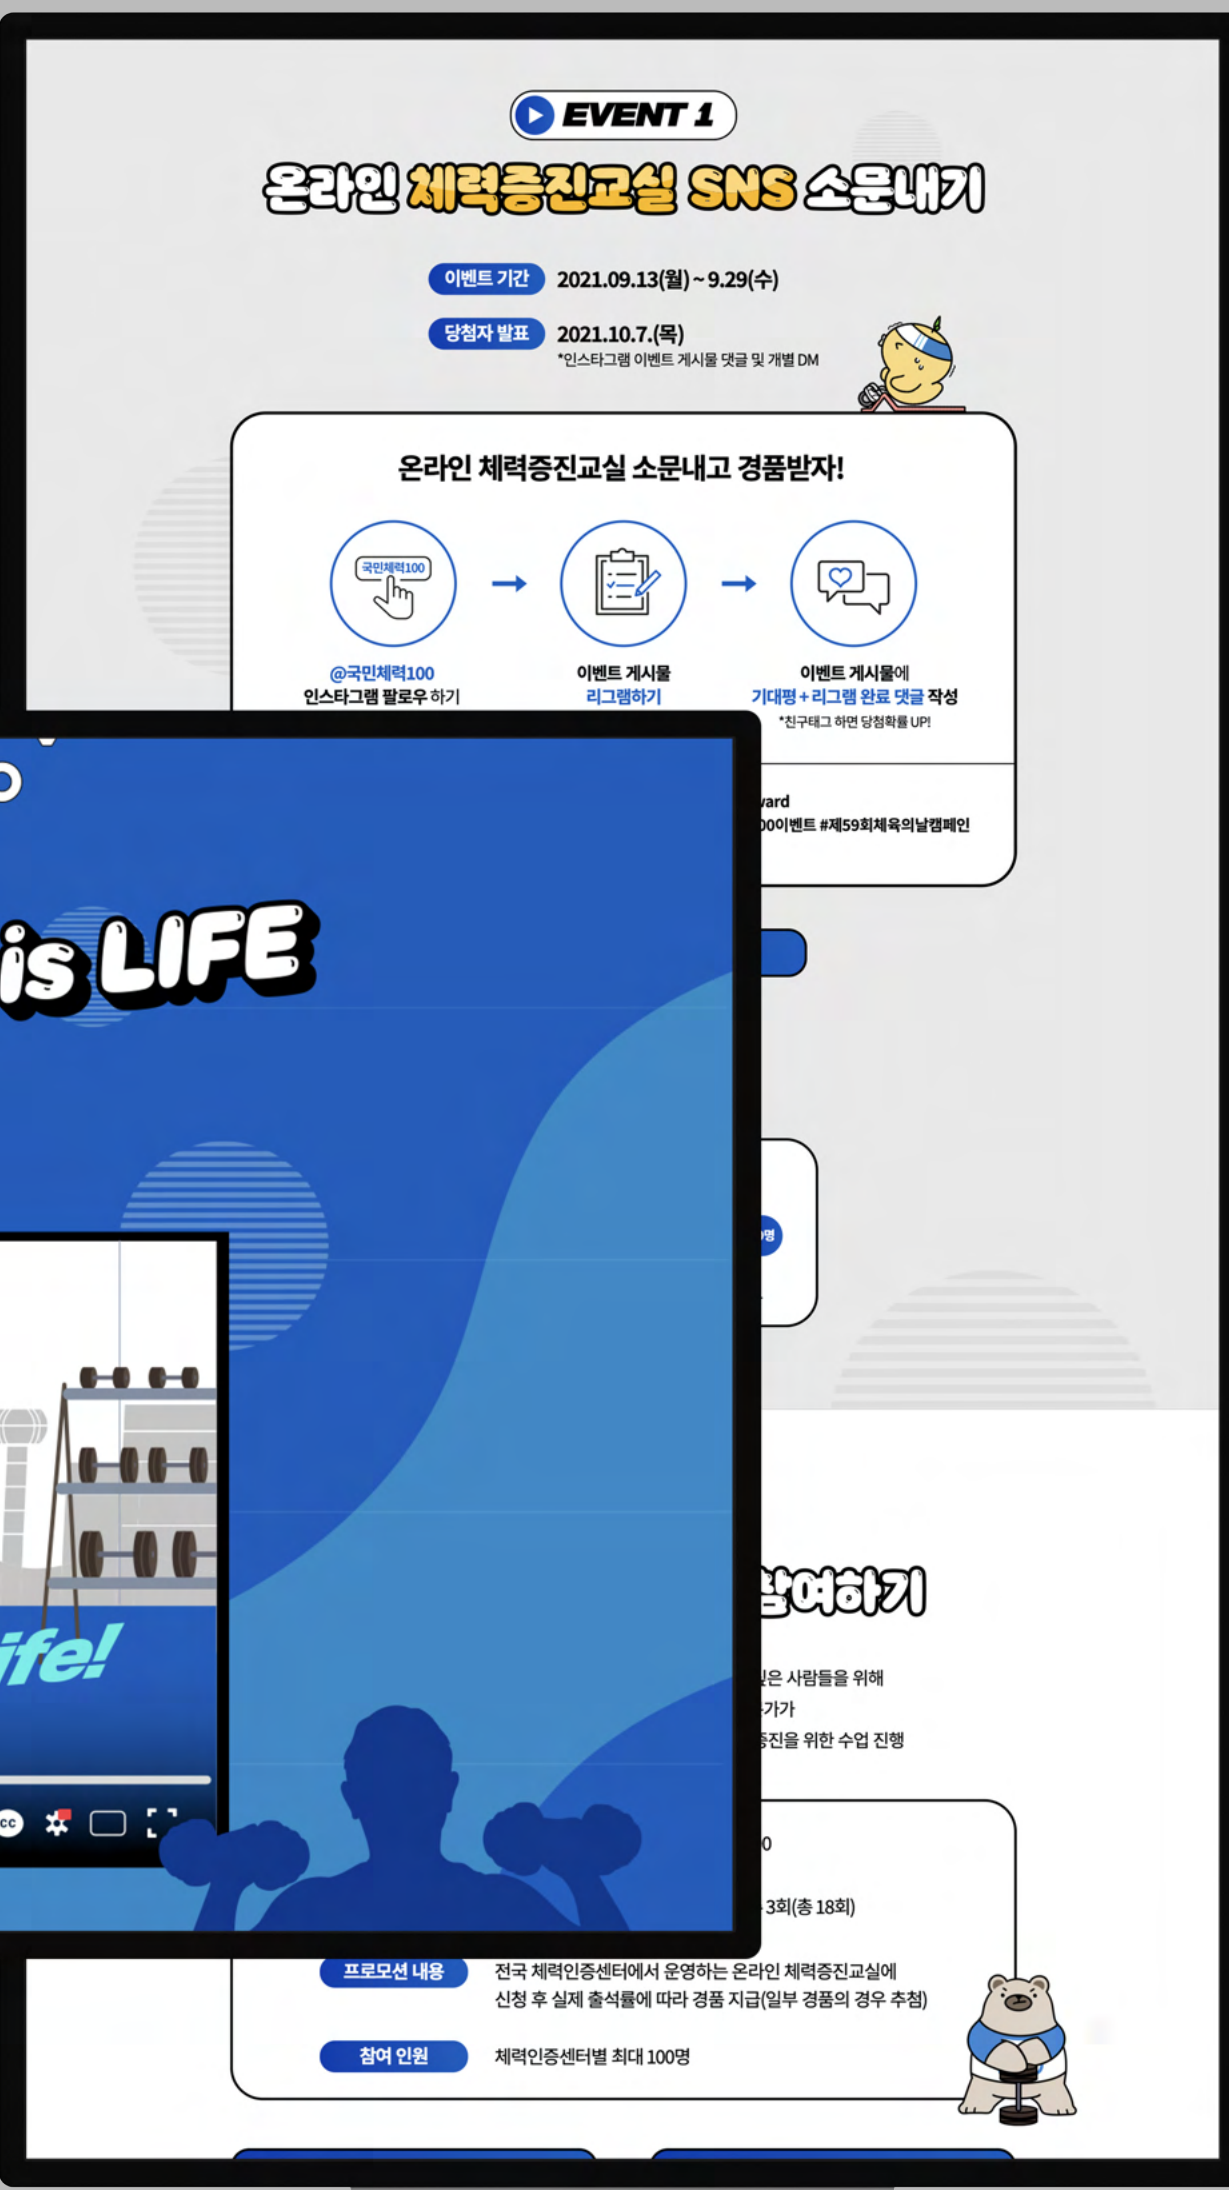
EVENT 1

온라인 체력증진교실 SNS 소문내기

이벤트 기간 2021.09.13(월) ~ 9.29(수)

당첨자 발표 2021.10.7.(목)
*인스타그램 이벤트 게시물 댓글 및 개별 DM

온라인 체력증진교실 소문내고 경품받자!

국민체력100

@국민체력100 인스타그램 팔로우 하기

이벤트 게시물 리그램하기

이벤트 게시물에 기대평 + 리그램 완료 댓글 작성
*친구태그 하면 당첨확률 UP!

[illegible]ard
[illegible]00이벤트 #제59회체육의날캠페인

is LIFE

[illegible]명

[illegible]ife!

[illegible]참여하기

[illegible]은 사람들을 위해
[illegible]가가
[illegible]진을 위한 수업 진행

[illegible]0

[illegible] 3회(총 18회)

프로모션 내용 전국 체력인증센터에서 운영하는 온라인 체력증진교실에 신청 후 실제 출석률에 따라 경품 지급(일부 경품의 경우 추첨)

참여 인원 체력인증센터별 최대 100명